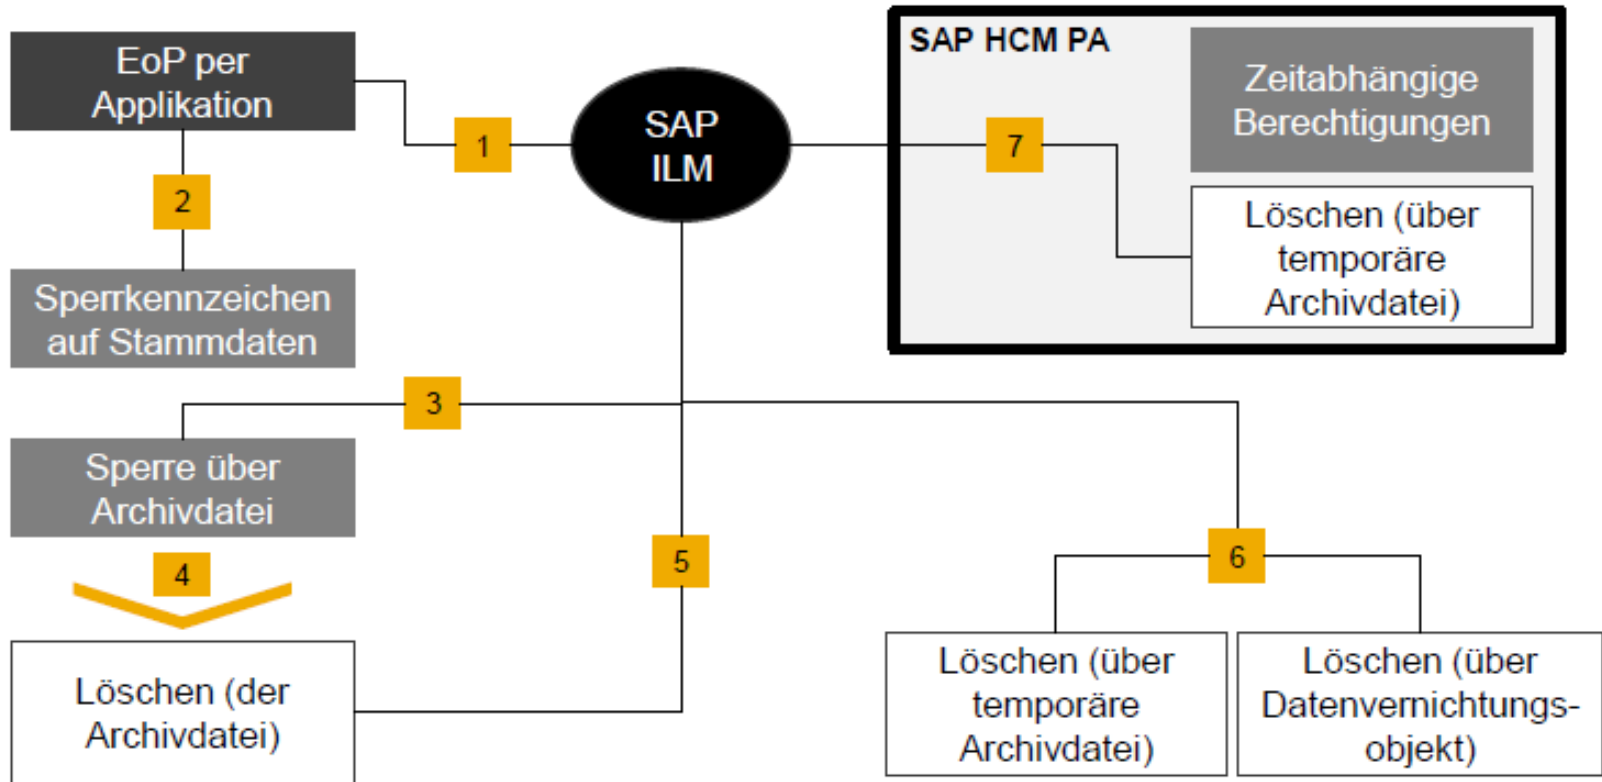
EoP per Applikation

1

SAP ILM

SAP HCM PA

Zeitabhängige Berechtigungen

7

Löschen (über temporäre Archivdatei)

2

Sperrkennzeichen auf Stammdaten

3

Sperre über Archivdatei

4

5

6

Löschen (der Archivdatei)

Löschen (über temporäre Archivdatei)

Löschen (über Datenvernichtungs-objekt)